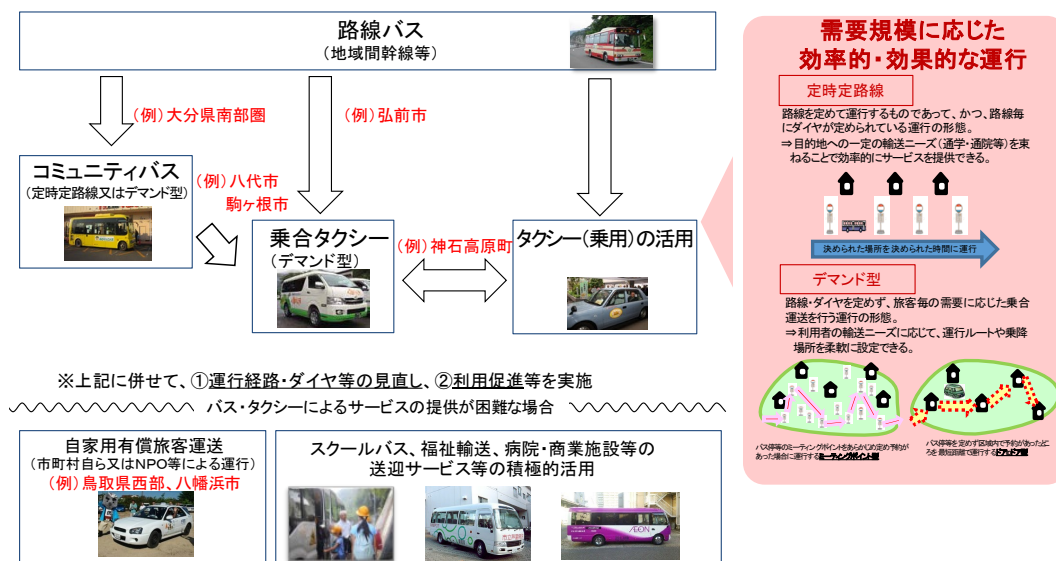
路線バス
（地域間幹線等）

（例）大分県南部圏

（例）弘前市

コミュニティバス
（定時定路線又はデマンド型）

（例）八代市
駒ヶ根市

乗合タクシー
（デマンド型）

（例）神石高原町

タクシー（乗用）の活用

※上記に併せて、①運行経路・ダイヤ等の見直し、②利用促進等を実施

バス・タクシーによるサービスの提供が困難な場合

自家用有償旅客運送
（市町村自ら又はNPO等による運行）
（例）鳥取県西部、八幡浜市

スクールバス、福祉輸送、病院・商業施設等の送迎サービス等の積極的活用

需要規模に応じた
効率的・効果的な運行

定時定路線

路線を定めて運行するものであって、かつ、路線毎にダイヤが定められている運行の形態。
⇒目的地への一定の輸送ニーズ（通学・通院等）を束ねることで効率的にサービスを提供できる。

決められた場所を決められた時間に運行

デマンド型

路線・ダイヤを定めず、旅客毎の需要に応じた乗合運送を行う運行の形態。
⇒利用者の輸送ニーズに応じて、運行ルートや乗降場所を柔軟に設定できる。

バス停等のミーティングポイントをあらかじめ定め予約があった場合に運行するミーティングポイント型

バス停等を定めず区域内で予約があったところを最短距離で運行するドアtoドア型

AEON